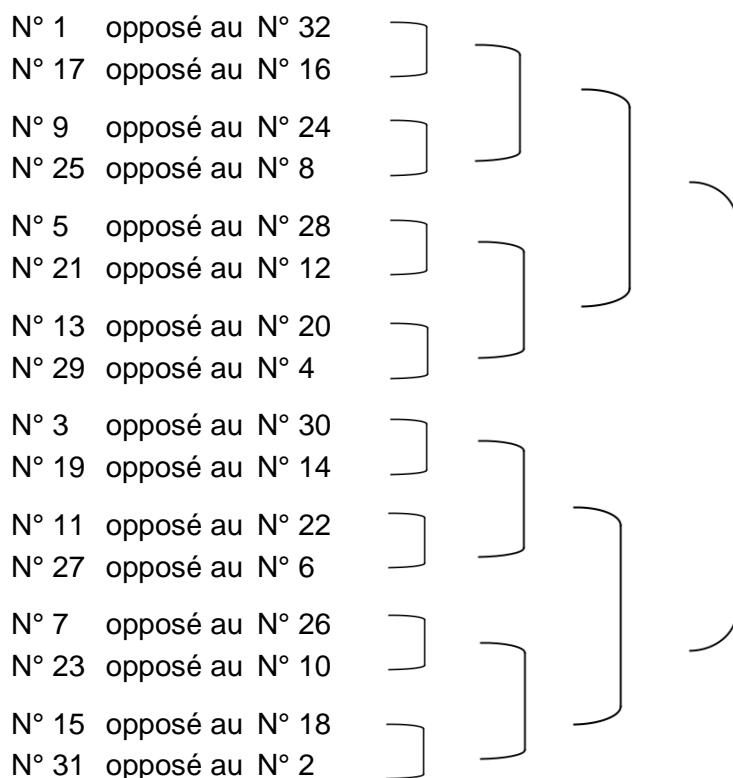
N° 1 opposé au N° 32
N° 17 opposé au N° 16

N° 9 opposé au N° 24
N° 25 opposé au N° 8

N° 5 opposé au N° 28
N° 21 opposé au N° 12

N° 13 opposé au N° 20
N° 29 opposé au N° 4

N° 3 opposé au N° 30
N° 19 opposé au N° 14

N° 11 opposé au N° 22
N° 27 opposé au N° 6

N° 7 opposé au N° 26
N° 23 opposé au N° 10

N° 15 opposé au N° 18
N° 31 opposé au N° 2